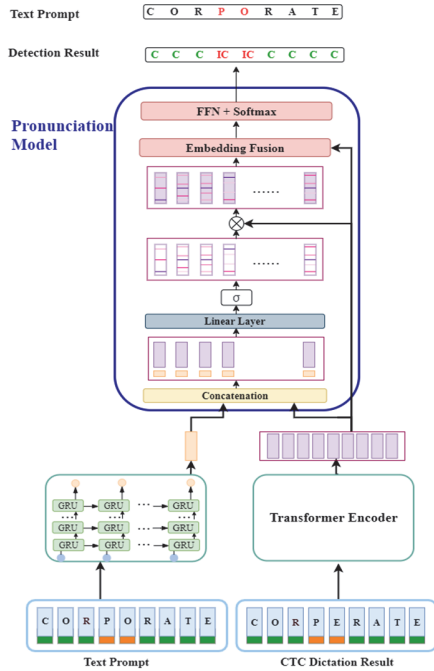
Text Prompt
C O R P O R A T E

Detection Result
C C C IC IC C C C C

Pronunciation Model

FFN + Softmax

Embedding Fusion

......

......

σ

Linear Layer

Concatenation

GRU GRU GRU
GRU GRU GRU
GRU GRU GRU
...
...
...

Transformer Encoder

C O R P O R A T E
Text Prompt

C O R P E R A T E
CTC Dictation Result